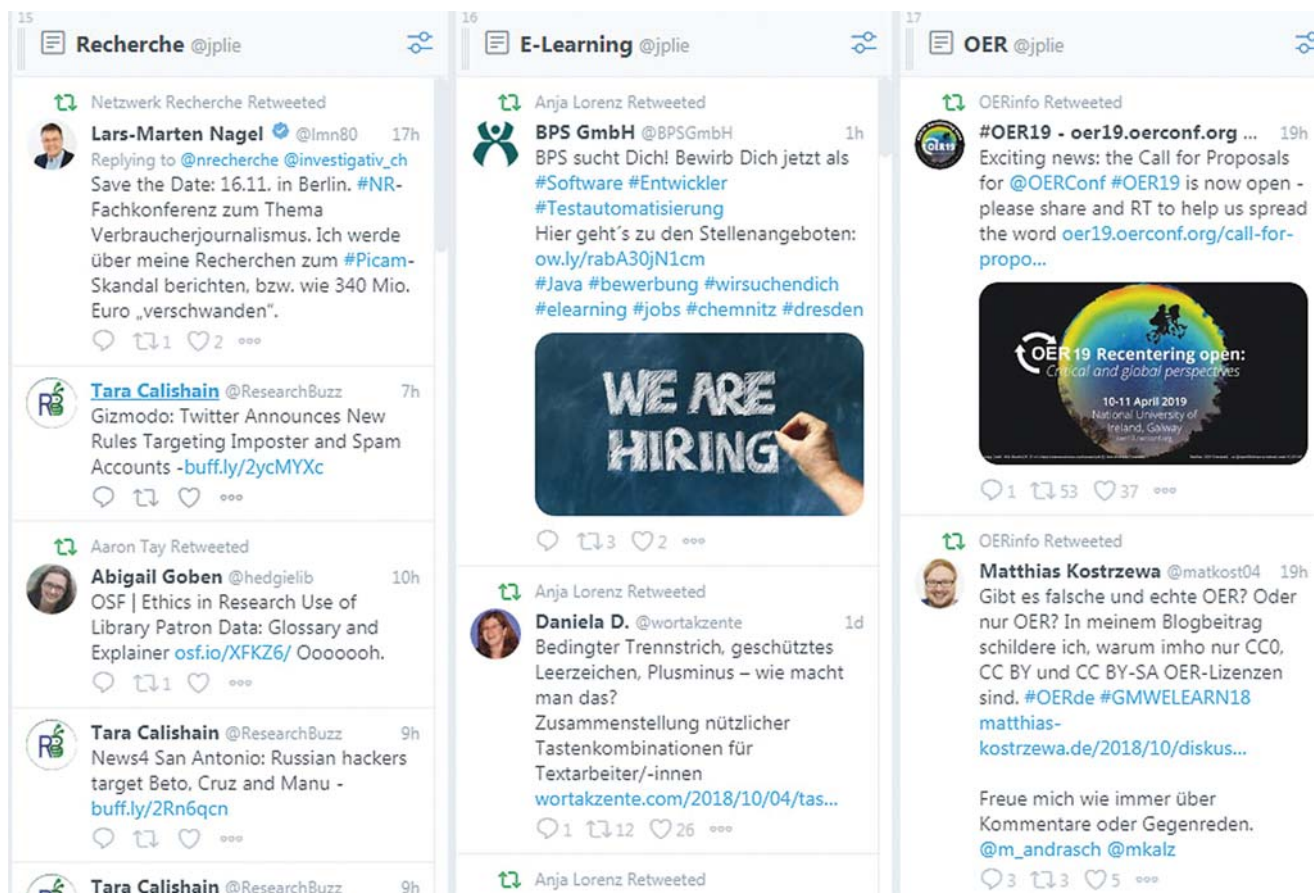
15
Recherche @jplie

Netzwerk Recherche Retweeted
Lars-Marten Nagel @lmn80 17h
Replying to @nrecherche @investigativ_ch
Save the Date: 16.11. in Berlin. #NR-Fachkonferenz zum Thema Verbraucherjournalismus. Ich werde über meine Recherchen zum #Picam-Skandal berichten, bzw. wie 340 Mio. Euro „verschwanden".
1 2

Tara Calishain @ResearchBuzz 7h
Gizmodo: Twitter Announces New Rules Targeting Imposter and Spam Accounts -buff.ly/2ycMYXc

Aaron Tay Retweeted
Abigail Goben @hedgielib 10h
OSF | Ethics in Research Use of Library Patron Data: Glossary and Explainer osf.io/XFKZ6/ Ooooooh.
1

Tara Calishain @ResearchBuzz 9h
News4 San Antonio: Russian hackers target Beto, Cruz and Manu - buff.ly/2Rn6qcn

Tara Calishain @ResearchBuzz 9h

16
E-Learning @jplie

Anja Lorenz Retweeted
BPS GmbH @BPSGmbH 1h
BPS sucht Dich! Bewirb Dich jetzt als #Software #Entwickler #Testautomatisierung
Hier geht´s zu den Stellenangeboten: ow.ly/rabA30jN1cm
#Java #bewerbung #wirsuchendich #elearning #jobs #chemnitz #dresden
WE ARE HIRING
3 2

Anja Lorenz Retweeted
Daniela D. @wortakzente 1d
Bedingter Trennstrich, geschütztes Leerzeichen, Plusminus – wie macht man das?
Zusammenstellung nützlicher Tastenkombinationen für Textarbeiter/-innen
wortakzente.com/2018/10/04/tas...
1 12 26

Anja Lorenz Retweeted

17
OER @jplie

OERinfo Retweeted
#OER19 - oer19.oerconf.org ... 19h
Exciting news: the Call for Proposals for @OERConf #OER19 is now open - please share and RT to help us spread the word oer19.oerconf.org/call-for-propo...
OER19 Recentering open: Critical and global perspectives
10-11 April 2019
National University of Ireland, Galway
1 53 37

OERinfo Retweeted
Matthias Kostrzewa @matkost04 19h
Gibt es falsche und echte OER? Oder nur OER? In meinem Blogbeitrag schildere ich, warum imho nur CC0, CC BY und CC BY-SA OER-Lizenzen sind. #OERde #GMWELEARN18 matthias-kostrzewa.de/2018/10/diskus...

Freue mich wie immer über Kommentare oder Gegenreden. @m_andrasch @mkalz
3 3 5